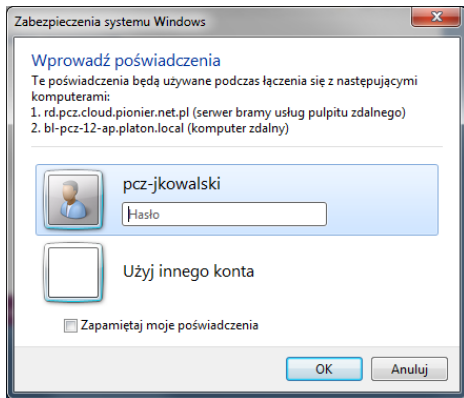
Zabezpieczenia systemu Windows

Wprowadź poświadczenia

Te poświadczenia będą używane podczas łączenia się z następującymi komputerami:
1. rd.pcz.cloud.pionier.net.pl (serwer bramy usług pulpitu zdalnego)
2. bl-pcz-12-ap.platon.local (komputer zdalny)

pcz-jkowalski

Hasło

Użyj innego konta

Zapamiętaj moje poświadczenia

OK

Anuluj